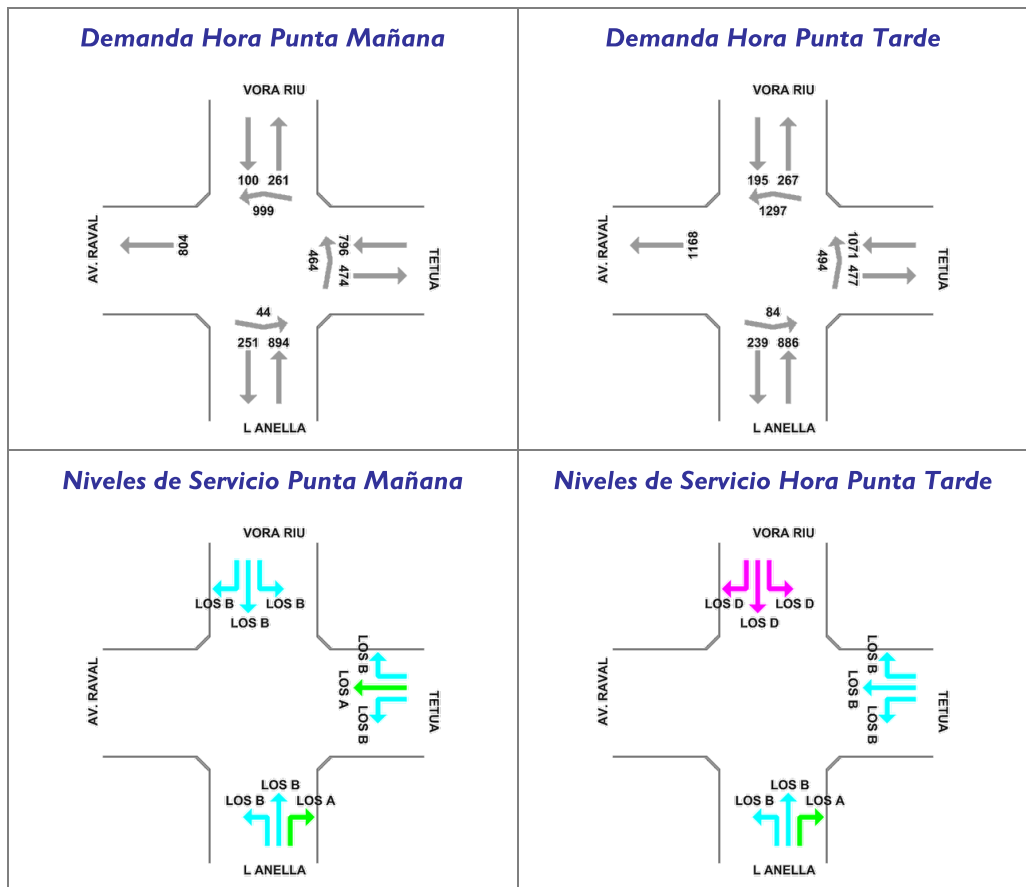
| Demanda Hora Punta Mañana | Demanda Hora Punta Tarde |
|---|---|
| VORA RIU<br>100 261<br>999<br>AV. RAVAL<br>804<br>796 474<br>464<br>TETUA<br>44<br>251 894<br>L ANELLA | VORA RIU<br>195 267<br>1297<br>AV. RAVAL<br>1168<br>1071 477<br>494<br>TETUA<br>84<br>239 886<br>L ANELLA |
| **Niveles de Servicio Punta Mañana** | **Niveles de Servicio Hora Punta Tarde** |
| VORA RIU<br>LOS B LOS B<br>LOS B<br>AV. RAVAL<br>LOS B<br>LOS A<br>LOS B<br>TETUA<br>LOS B<br>LOS B LOS A<br>L ANELLA | VORA RIU<br>LOS D LOS D<br>LOS D<br>AV. RAVAL<br>LOS B<br>LOS B<br>LOS B<br>TETUA<br>LOS B<br>LOS B LOS A<br>L ANELLA |